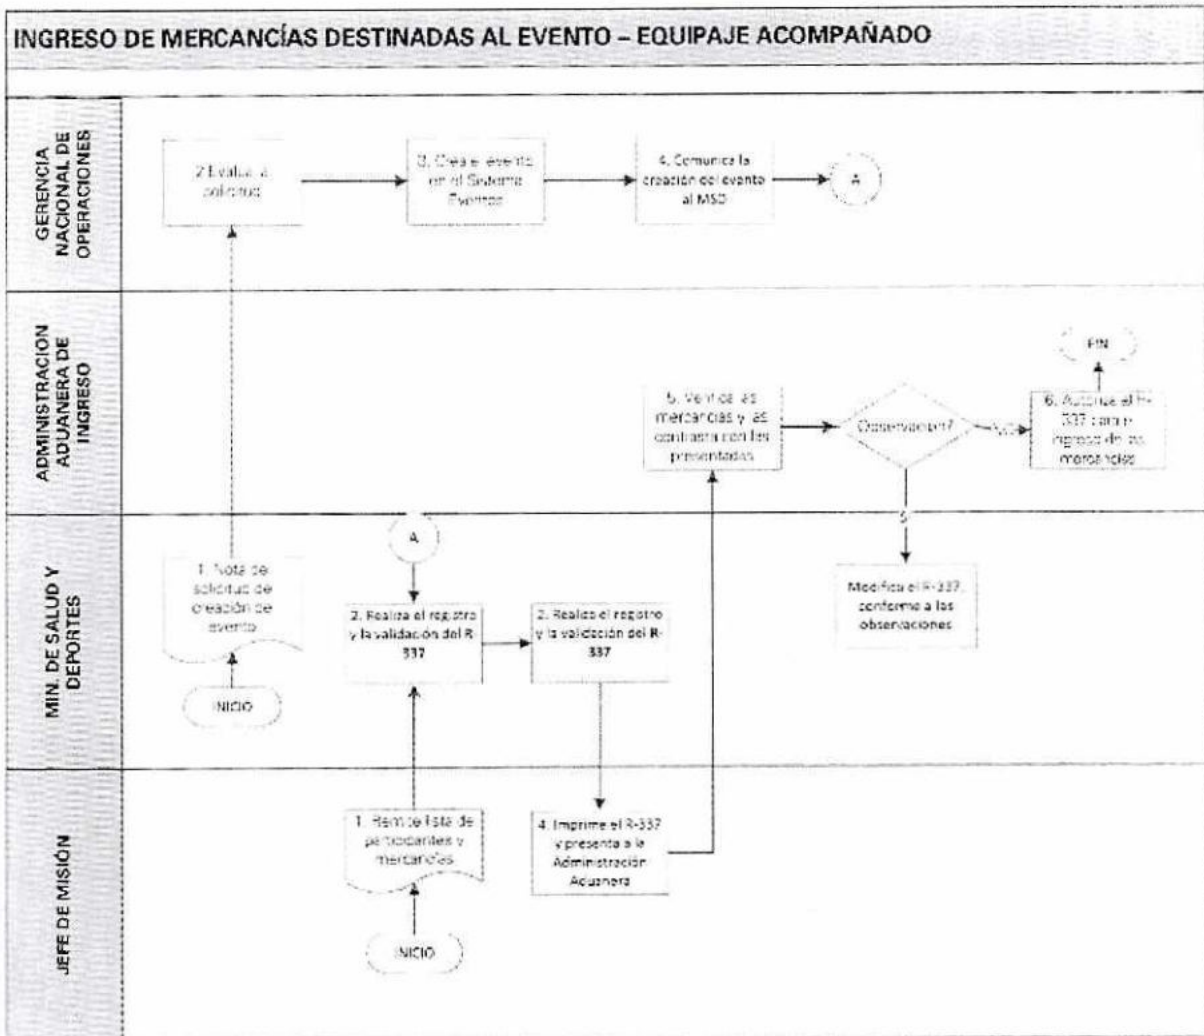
INGRESO DE MERCANCÍAS DESTINADAS AL EVENTO – EQUIPAJE ACOMPAÑADO

GERENCIA NACIONAL DE OPERACIONES

2 Evalúa la solicitud

3. Crea el evento en el Sistema Eventos

4. Comunica la creación del evento al MSD

A

ADMINISTRACION ADUANERA DE INGRESO

FIN

5. Verifica las mercancías y las contrasta con las presentadas

Observación?

No

6. Autoriza el R-337 para el ingreso de las mercancías

Si

MIN. DE SALUD Y DEPORTES

1. Nota de solicitud de creación de evento

INICIO

A

2. Realiza el registro y la validación del R-337

2. Realiza el registro y la validación del R-337

Modifica el R-337, conforme a las observaciones

JEFE DE MISIÓN

1. Remite lista de participantes y mercancías

INICIO

4. Imprime el R-337 y presenta a la Administración Aduanera